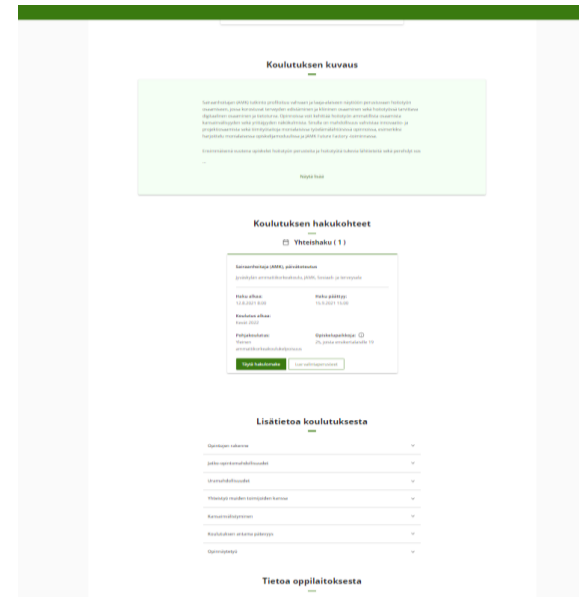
Koulutuksen kuvaus

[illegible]

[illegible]

Näytä lisää

Koulutuksen hakukohteet

Yhteishaku ( 1 )

Sairaanhoitaja (AMK), päiväototeutus

Jyväskylän ammattikorkeakoulu JAMK, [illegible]

Haku alkaa:
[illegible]

Haku päättyy:
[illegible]

Koulutus alkaa:
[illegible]

Pohjakoulutus:
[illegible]

Opiskelupaikkoja:
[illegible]

Täytä hakulomake

Lue valintaperusteet

Lisätietoa koulutuksesta

Opintojen rakenne

Jatko-opintomahdollisuudet

Urämahdollisuudet

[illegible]

Kansainvälistyminen

Koulutuksen antama pätevyys

Opinnäytetyö

Tietoa oppilaitoksesta